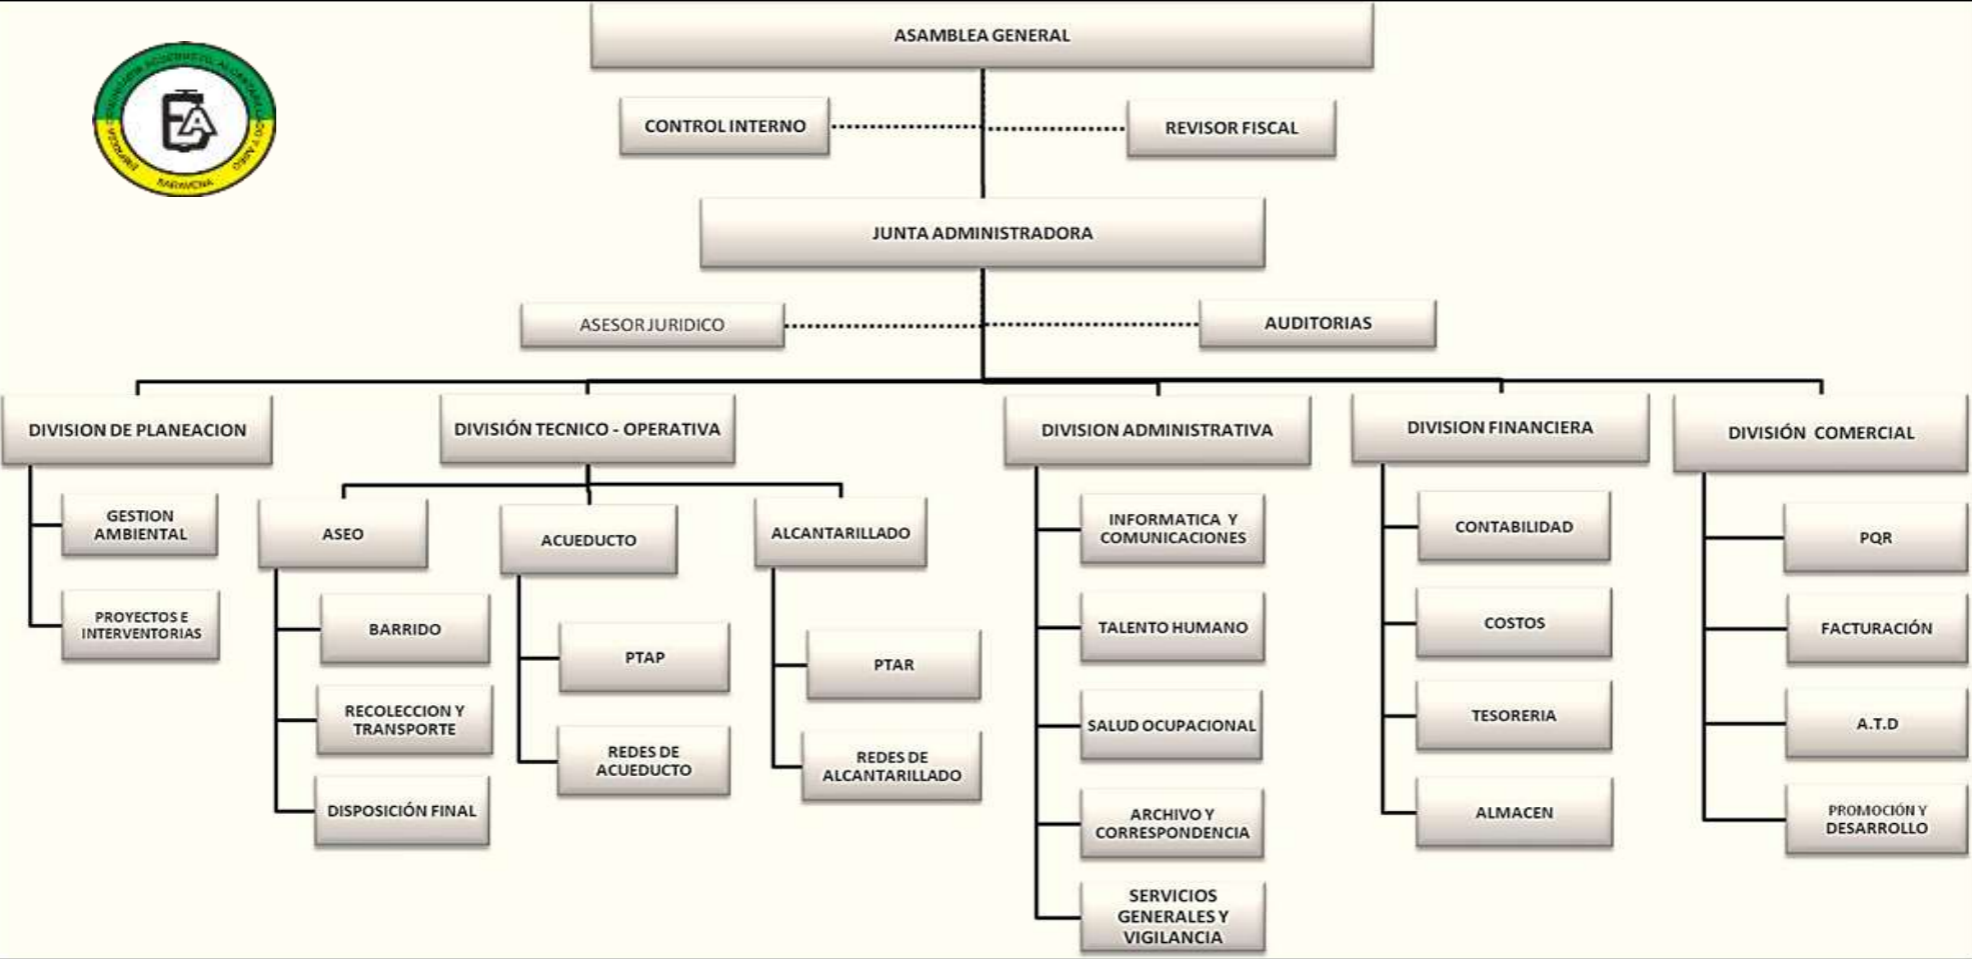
ASAMBLEA GENERAL

CONTROL INTERNO

REVISOR FISCAL

JUNTA ADMINISTRADORA

ASESOR JURIDICO

AUDITORIAS

DIVISION DE PLANEACION

GESTION AMBIENTAL

PROYECTOS E INTERVENTORIAS

DIVISIÓN TECNICO - OPERATIVA

ASEO

BARRIDO

RECOLECCION Y TRANSPORTE

DISPOSICIÓN FINAL

ACUEDUCTO

PTAP

REDES DE ACUEDUCTO

ALCANTARILLADO

PTAR

REDES DE ALCANTARILLADO

DIVISION ADMINISTRATIVA

INFORMATICA Y COMUNICACIONES

TALENTO HUMANO

SALUD OCUPACIONAL

ARCHIVO Y CORRESPONDENCIA

SERVICIOS GENERALES Y VIGILANCIA

DIVISION FINANCIERA

CONTABILIDAD

COSTOS

TESORERIA

ALMACEN

DIVISIÓN COMERCIAL

PQR

FACTURACIÓN

A.T.D

PROMOCIÓN Y DESARROLLO